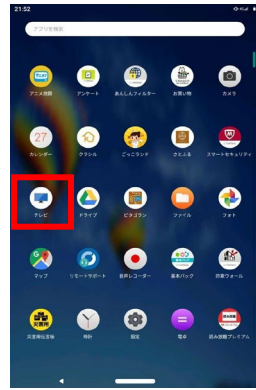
21:52

アプリを検索

アニメ放題
アンケート
あんしんフィルター
お買い物
カメラ

27
カレンダー
クラシル
ごっこランド
さえじる
スマートセキュリティ

テレビ
ドライブ
ピタゴラン
ファイル
フォト

マップ
リモートサポート
音声レコーダー
基本パック
将棋ウォーズ

災害用伝言板
時計
設定
電卓
読み放題プレミアム